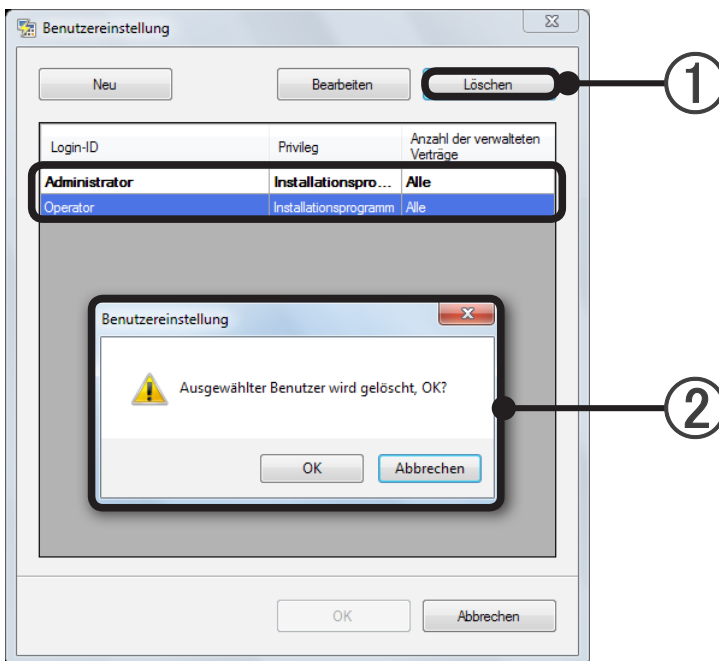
Benutzereinstellung

Neu

Bearbeiten

Löschen

①

| Login-ID | Privileg | Anzahl der verwalteten Verträge |
|---|---|---|
| Administrator | Installationspro... | Alle |
| Operator | Installationsprogramm | Alle |

Benutzereinstellung

Ausgewählter Benutzer wird gelöscht, OK?

OK

Abbrechen

②

OK

Abbrechen